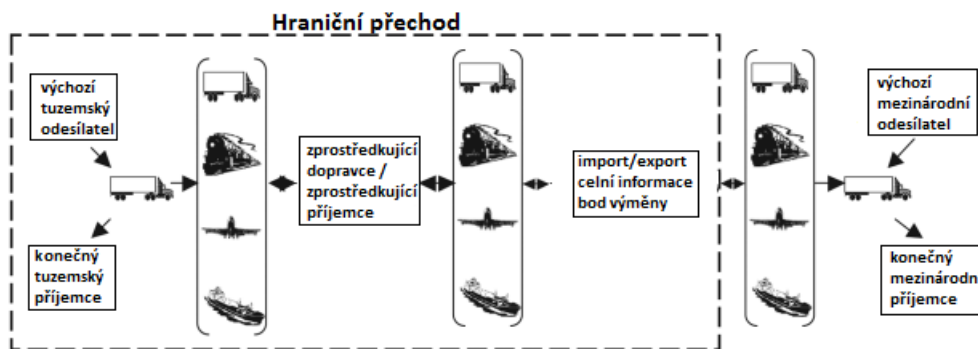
Hraniční přechod

výchozí tuzemský odesílatel

konečný tuzemský příjemce

zprostředkující dopravce / zprostředkující příjemce

import/export celní informace bod výměny

výchozí mezinárodní odesílatel

konečný mezinárodn příjemce